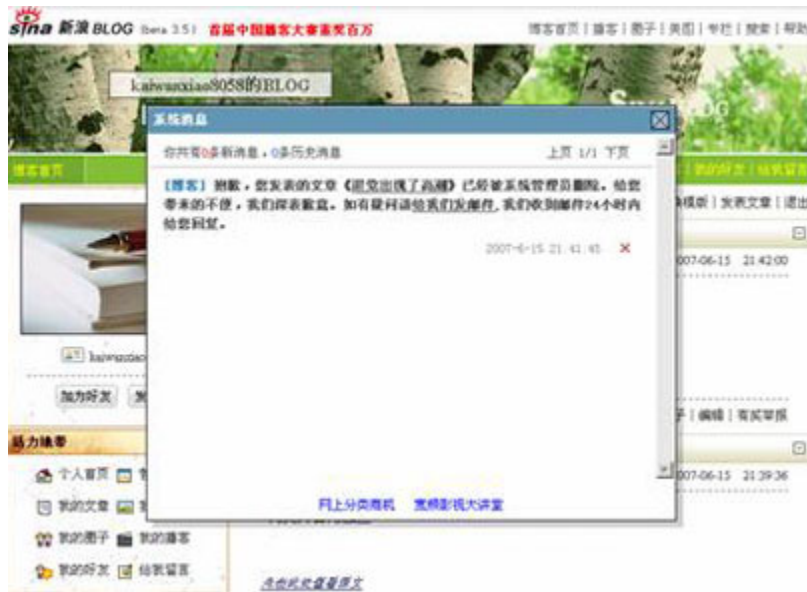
sina 新浪 BLOG (beta 3.5) 首届中国播客大赛重奖百万

博客首页 | 播客 | 圈子 | 美图 | 专栏 | 搜索 | 帮助

kaiwanxiao8058的BLOG

系统消息

你共有0条新消息，0条历史消息

上页 1/1 下页

[博客] 抱歉，您发表的文章《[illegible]》已经被系统管理员删除。给您带来的不便，我们深表歉意。如有疑问请给我们发邮件，我们收到邮件24个时内给您回复。

2007-6-15 21:41:45 ×

网上分类商机 赏析影视大讲堂

博客首页

kaiwanxiao

加为好友

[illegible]模版 | 发表文章 | 退出

007-06-15 21:42:00

子 | 编辑 | 有奖举报

007-06-15 21:39:36

个人首页

我的文章

我的圈子 我的播客

我的好友 给我留言

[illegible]